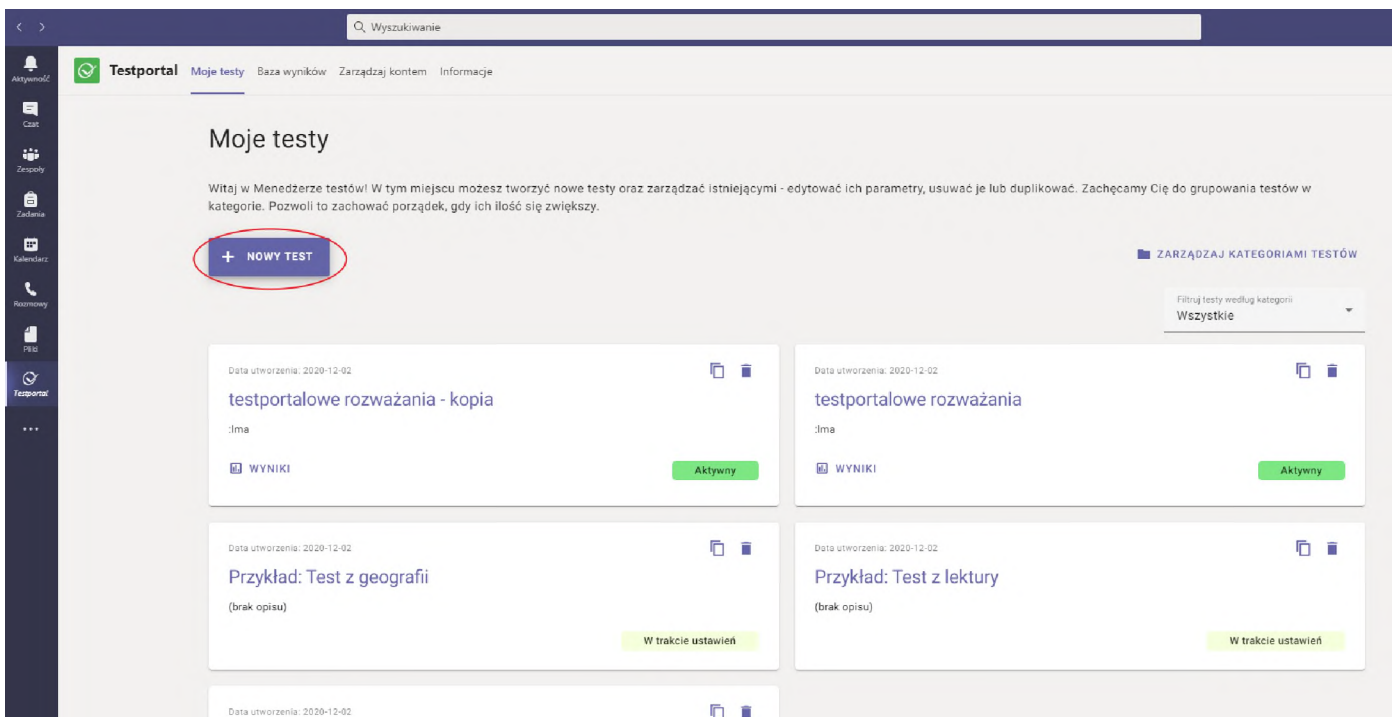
Wyszukiwanie

Aktywność
Czat
Zespoły
Zadania
Kalendarz
Rozmowy
Pliki
Testportal
...

Testportal Moje testy Baza wyników Zarządzaj kontem Informacje

Moje testy

Witaj w Menedżerze testów! W tym miejscu możesz tworzyć nowe testy oraz zarządzać istniejącymi - edytować ich parametry, usuwać je lub duplikować. Zachęcamy Cię do grupowania testów w kategorie. Pozwoli to zachować porządek, gdy ich ilość się zwiększy.

+ NOWY TEST

ZARZĄDZAJ KATEGORIAMI TESTÓW

Filtruj testy według kategorii
Wszystkie

Data utworzenia: 2020-12-02
testportalowe rozważania - kopia
:lma
WYNIKI
Aktywny

Data utworzenia: 2020-12-02
testportalowe rozważania
:lma
WYNIKI
Aktywny

Data utworzenia: 2020-12-02
Przykład: Test z geografii
(brak opisu)
W trakcie ustawień

Data utworzenia: 2020-12-02
Przykład: Test z lektury
(brak opisu)
W trakcie ustawień

Data utworzenia: 2020-12-02